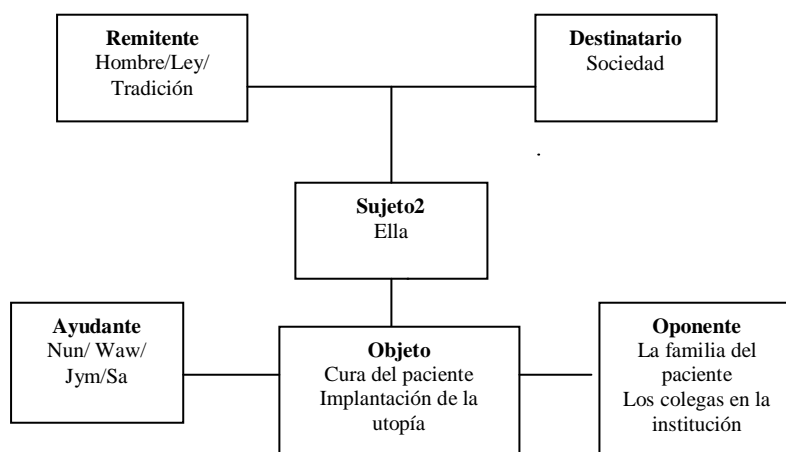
**Remitente**
Hombre/Ley/
Tradición

**Destinatario**
Sociedad

**Sujeto2**
Ella

**Ayudante**
Nun/ Waw/
Jym/Sa

**Objeto**
Cura del paciente
Implantación de la utopía

**Oponente**
La familia del paciente
Los colegas en la institución